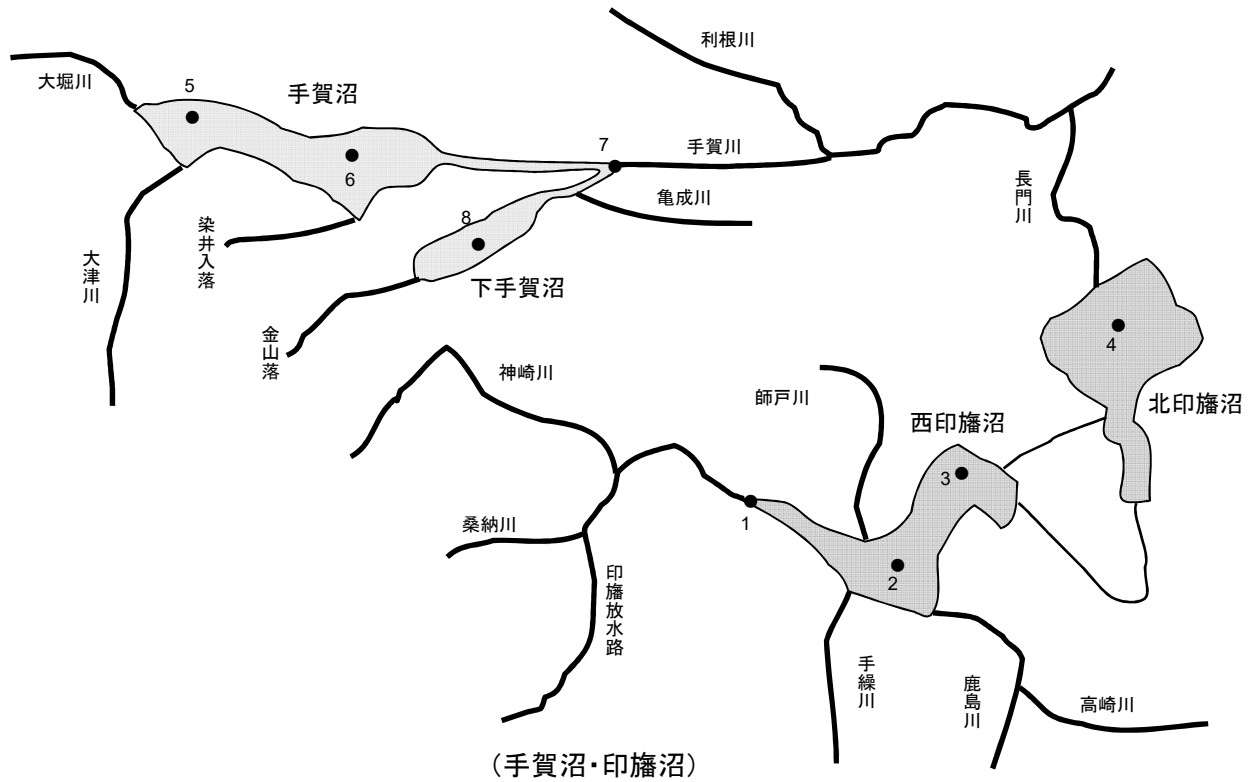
利根川

大堀川

5

手賀沼

6

7

手賀川

長門川

亀成川

8

染井入落

大津川

下手賀沼

金山落

4

神崎川

師戸川

西印旛沼

北印旛沼

3

桑納川

1

2

印旛放水路

手繰川

鹿島川

高崎川

（手賀沼・印旛沼）